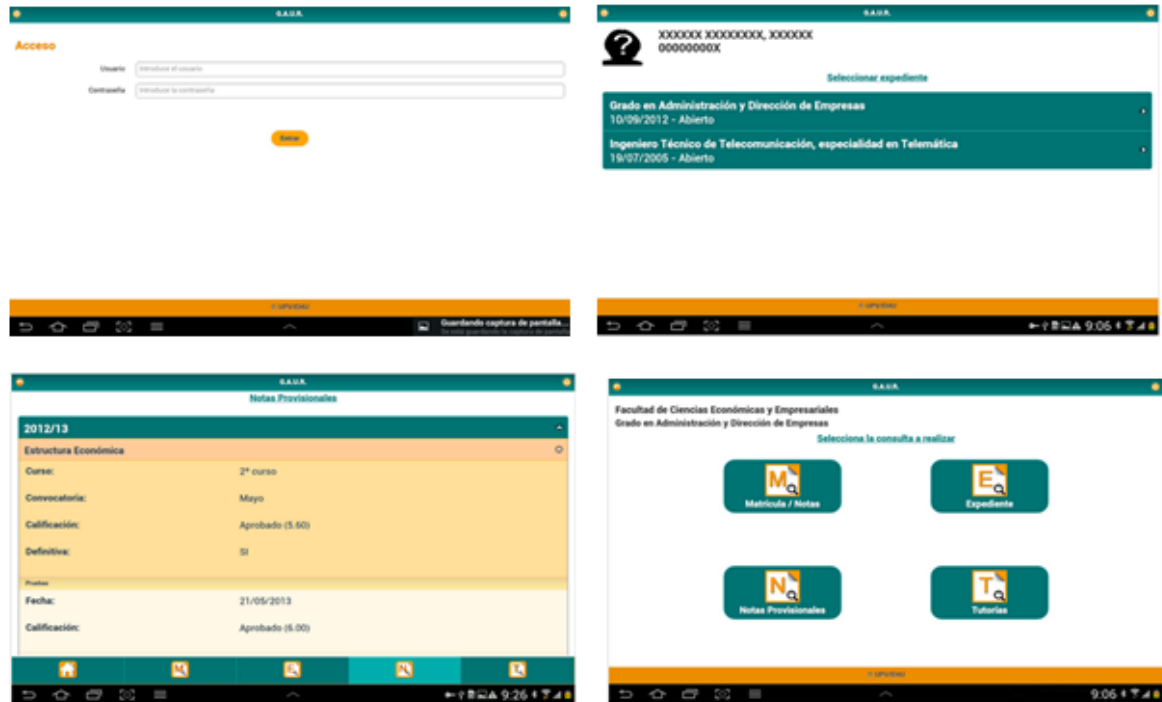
G.A.U.R.

Acceso

Usuario Introduce el usuario

Contraseña Introduce la contraseña

Entrar

© UPV/EHU

Guardando captura de pantalla...
Se está guardando la captura de pantalla

G.A.U.R.

XXXXXX XXXXXXXX, XXXXXX
00000000X

Seleccionar expediente

Grado en Administración y Dirección de Empresas
10/09/2012 - Abierto

Ingeniero Técnico de Telecomunicación, especialidad en Telemática
19/07/2005 - Abierto

© UPV/EHU

9:06

G.A.U.R.

Notas Provisionales

2012/13

Estructura Económica

| | |
|---|---|
| Curso: | 2º curso |
| Convocatoria: | Mayo |
| Calificación: | Aprobado (5.60) |
| Definitiva: | SI |

Pruebas

| | |
|---|---|
| Fecha: | 21/05/2013 |
| Calificación: | Aprobado (6.00) |

M N T

9:26

G.A.U.R.

Facultad de Ciencias Económicas y Empresariales
Grado en Administración y Dirección de Empresas

Selecciona la consulta a realizar

M Matrícula / Notas

E Expediente

N Notas Provisionales

T Tutorías

© UPV/EHU

9:06